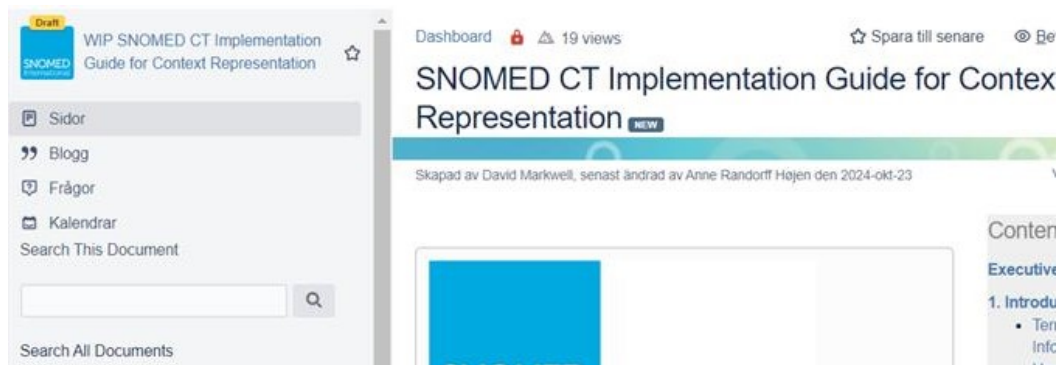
Draft
SNOMED International
WIP SNOMED CT Implementation Guide for Context Representation

Sidor
Blogg
Frågor
Kalendrar
Search This Document

Search All Documents

Dashboard 19 views
Spara till senare Be
SNOMED CT Implementation Guide for Contex
Representation NEW

Skapad av David Markwell, senast ändrad av Anne Randorff Højen den 2024-okt-23

Conten
Executive
1. Introdu
• Ter
Info